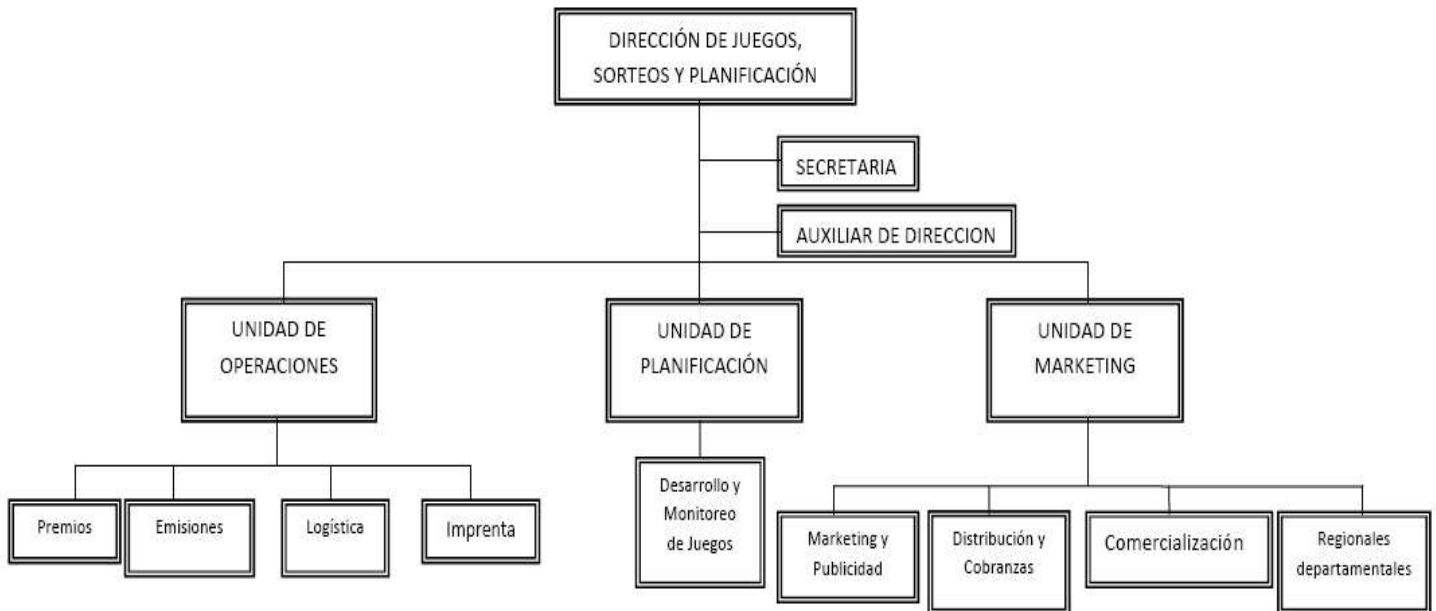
DIRECCIÓN DE JUEGOS, SORTEOS Y PLANIFICACIÓN

SECRETARIA

AUXILIAR DE DIRECCION

UNIDAD DE OPERACIONES

UNIDAD DE PLANIFICACIÓN

UNIDAD DE MARKETING

Premios

Emisiones

Logística

Imprenta

Desarrollo y Monitoreo de Juegos

Marketing y Publicidad

Distribución y Cobranzas

Comercialización

Regionales departamentales